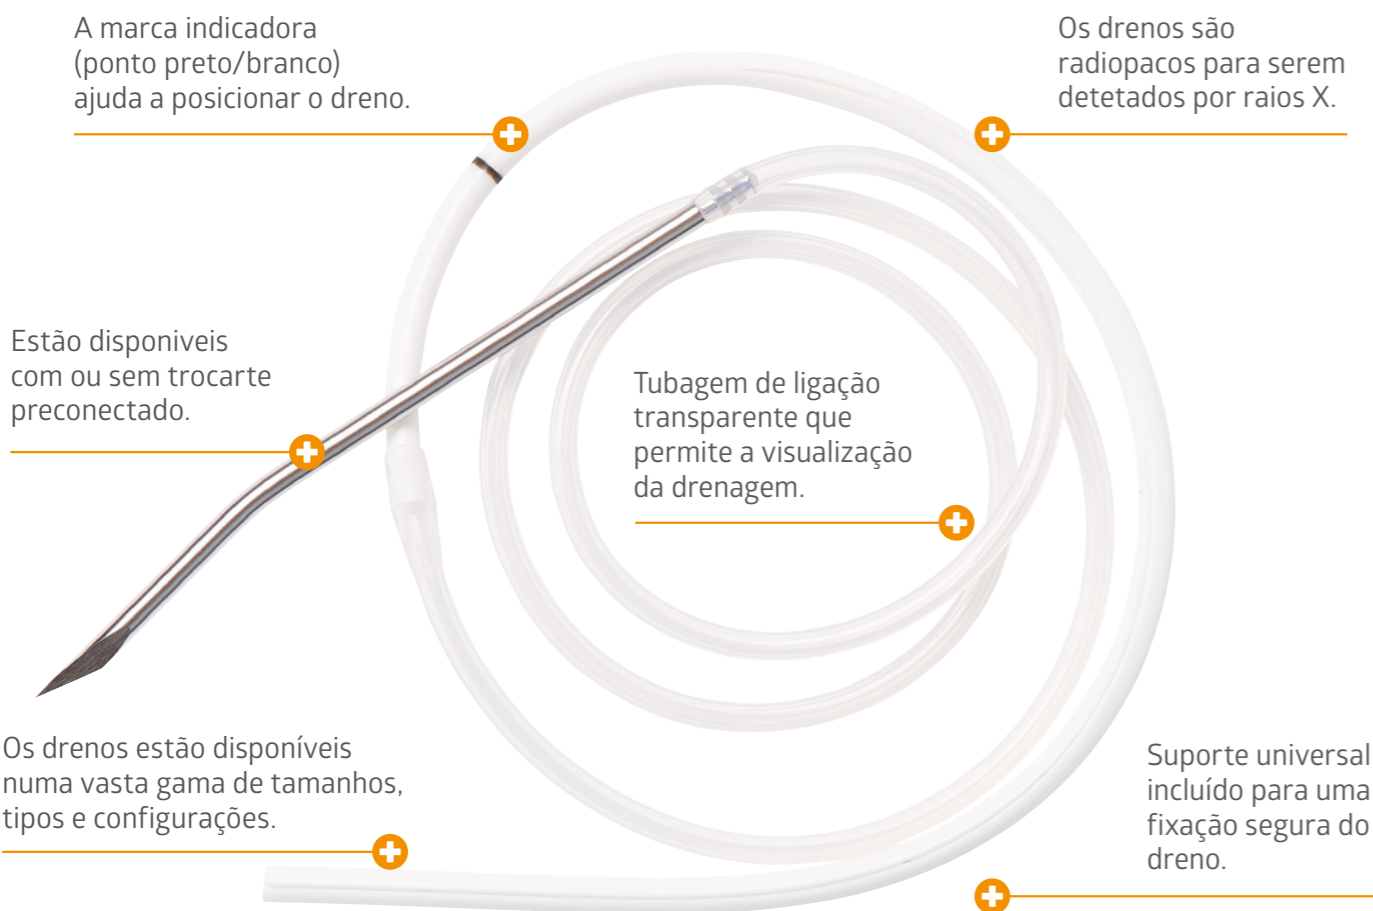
A marca indicadora (ponto preto/branco) ajuda a posicionar o dreno.

Os drenos são radiopacos para serem detetados por raios X.

Estão disponiveis com ou sem trocarte preconectado.

Tubagem de ligação transparente que permite a visualização da drenagem.

Os drenos estão disponíveis numa vasta gama de tamanhos, tipos e configurações.

Suporte universal incluído para uma fixação segura do dreno.